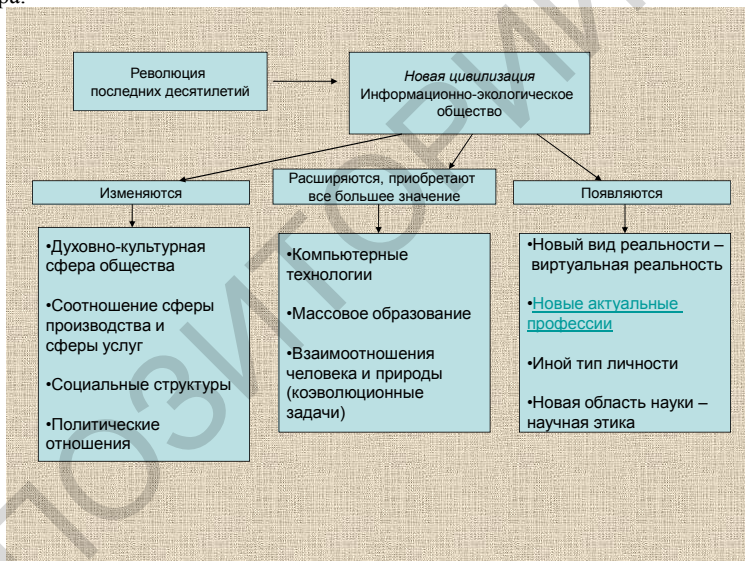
Революция последних десятилетий

Новая цивилизация
Информационно-экологическое общество

Изменяются

Расширяются, приобретают все большее значение

Появляются

•Духовно-культурная сфера общества

•Соотношение сферы производства и сферы услуг

•Социальные структуры

•Политические отношения

•Компьютерные технологии

•Массовое образование

•Взаимоотношения человека и природы (коэволюционные задачи)

•Новый вид реальности – виртуальная реальность

•Новые актуальные профессии

•Иной тип личности

•Новая область науки – научная этика